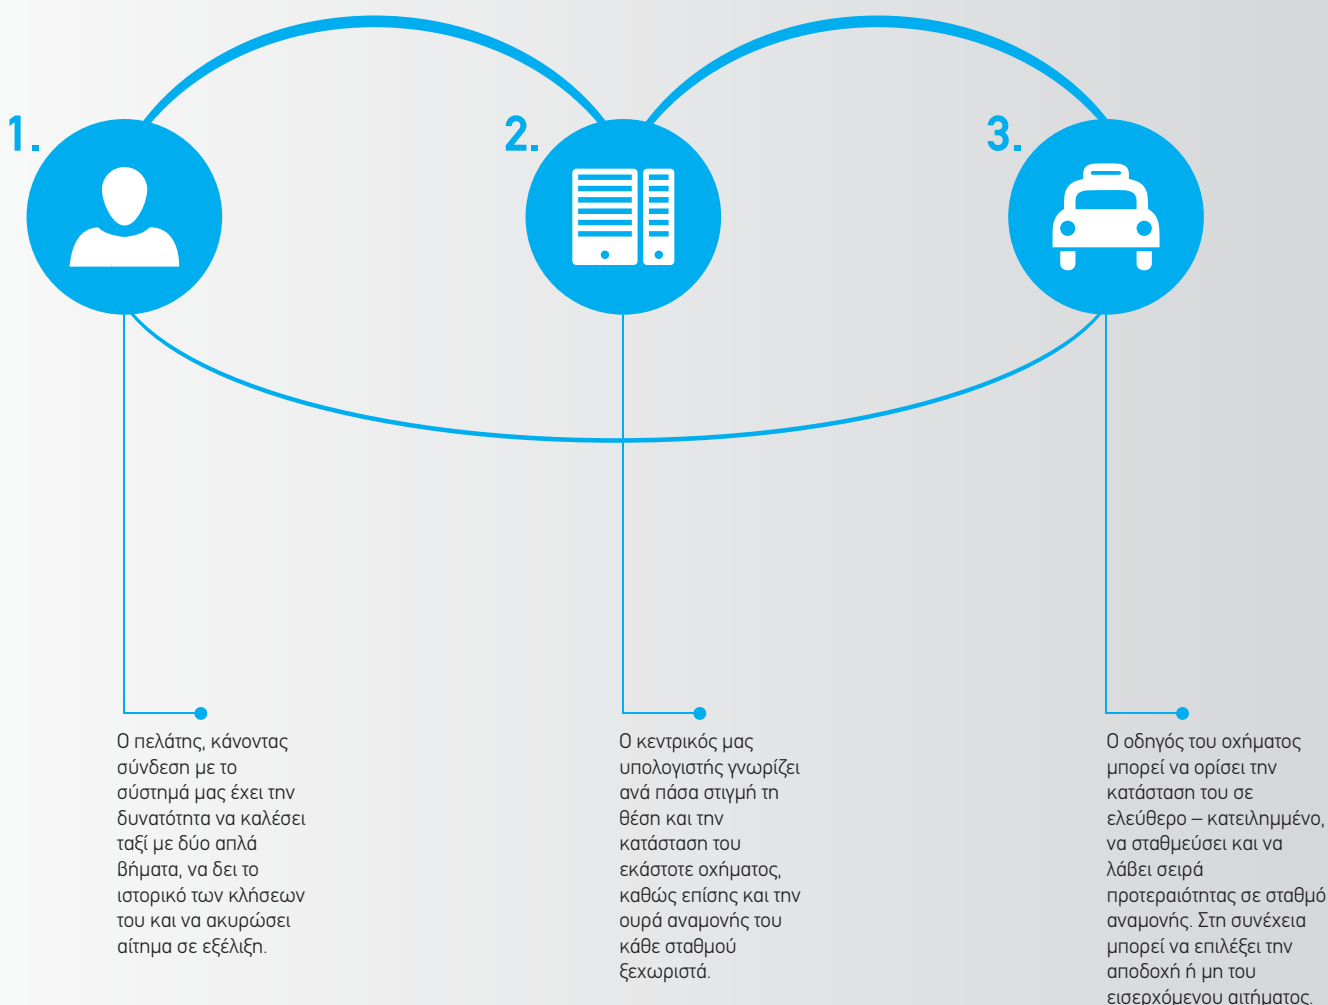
1.

2.

3.

Ο πελάτης, κάνοντας σύνδεση με το σύστημά μας έχει την δυνατότητα να καλέσει ταξί με δύο απλά βήματα, να δει το ιστορικό των κλήσεων του και να ακυρώσει αίτημα σε εξέλιξη.

Ο κεντρικός μας υπολογιστής γνωρίζει ανά πάσα στιγμή τη θέση και την κατάσταση του εκάστοτε οχήματος, καθώς επίσης και την ουρά αναμονής του κάθε σταθμού ξεχωριστά.

Ο οδηγός του οχήματος μπορεί να ορίσει την κατάσταση του σε ελεύθερο – κατειλημμένο, να σταθμεύσει και να λάβει σειρά προτεραιότητας σε σταθμό αναμονής. Στη συνέχεια μπορεί να επιλέξει την αποδοχή ή μη του εισερχόμενου αιτήματος.